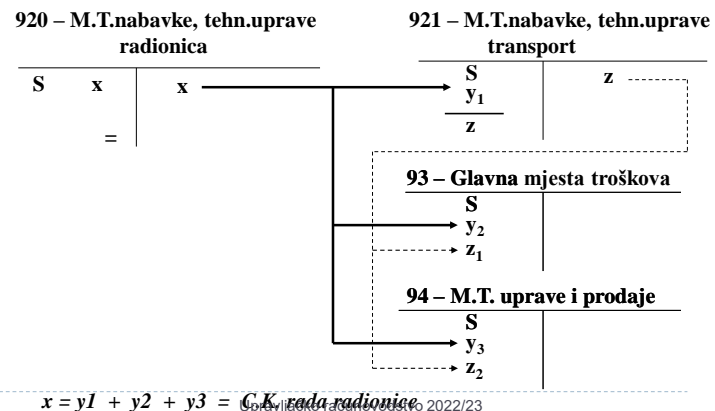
920 – M.T.nabavke, tehn.uprave radionica

| S | x | x |
|---|---|---|
| | = | |

921 – M.T.nabavke, tehn.uprave transport

| S | z |
|---|---|
| $y_1$ | |
| z | |

93 – Glavna mjesta troškova

| S | |
|---|---|
| $y_2$ | |
| $z_1$ | |

94 – M.T. uprave i prodaje

| S | |
|---|---|
| $y_3$ | |
| $z_2$ | |

$x = y1 + y2 + y3 =$ C.K. rada radionice

Upravljačko računovodstvo 2022/23